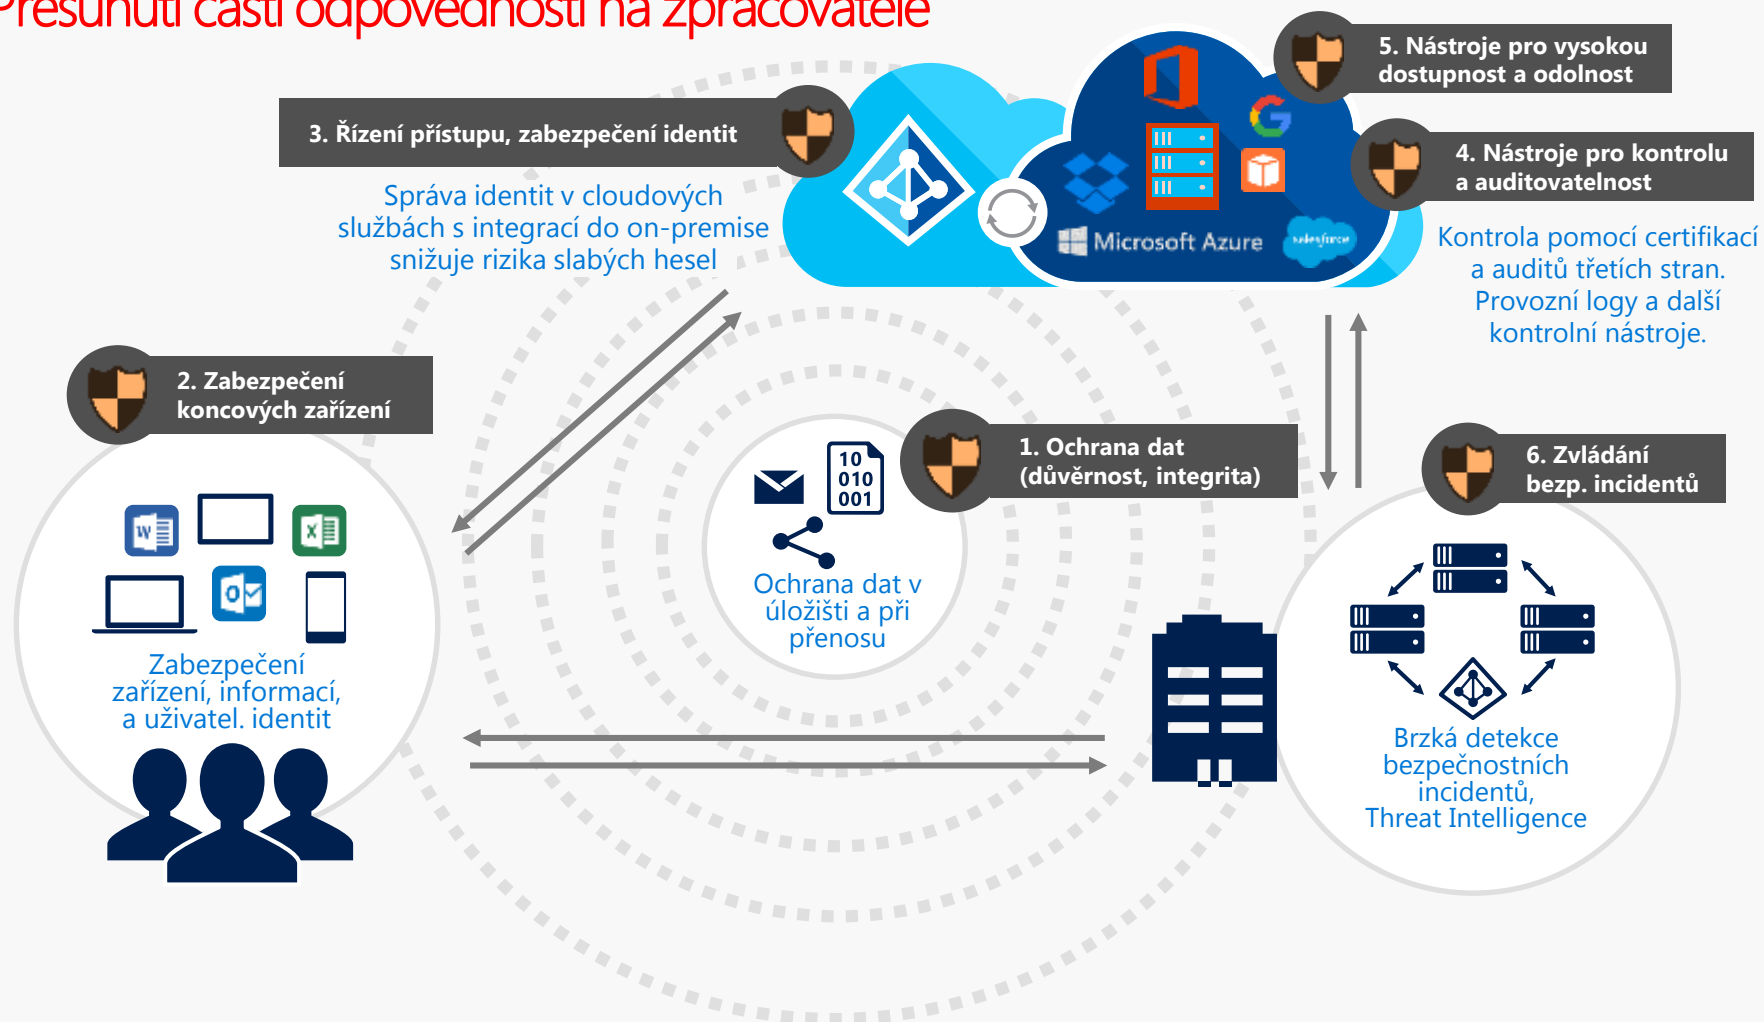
Přesunutí části odpovědnosti na zpracovatele

3. Řízení přístupu, zabezpečení identit

Správa identit v cloudových službách s integrací do on-premise snižuje rizika slabých hesel

5. Nástroje pro vysokou dostupnost a odolnost

4. Nástroje pro kontrolu a auditovatelnost

Microsoft Azure

salesforce

Kontrola pomocí certifikací a auditů třetích stran. Provozní logy a další kontrolní nástroje.

2. Zabezpečení koncových zařízení

Zabezpečení zařízení, informací, a uživatel. identit

1. Ochrana dat (důvěrnost, integrita)

10
010
001

Ochrana dat v úložišti a při přenosu

6. Zvládání bezp. incidentů

Brzká detekce bezpečnostních incidentů, Threat Intelligence